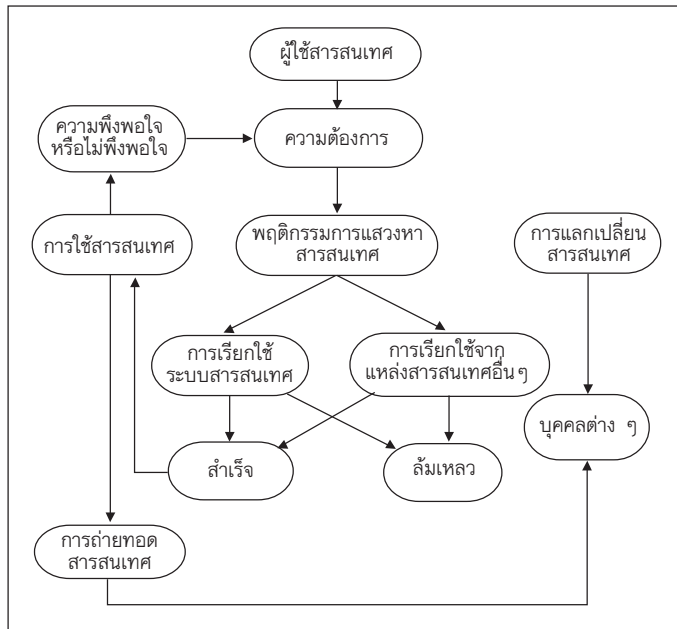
ผู้ใช้สารสนเทศ

ความพึงพอใจ
หรือไม่พึงพอใจ

ความต้องการ

การใช้สารสนเทศ

พฤติกรรมการแสวงหา
สารสนเทศ

การแลกเปลี่ยน
สารสนเทศ

การเรียกใช้
ระบบสารสนเทศ

การเรียกใช้จาก
แหล่งสารสนเทศอื่น ๆ

บุคคลต่าง ๆ

สำเร็จ

ล้มเหลว

การถ่ายทอด
สารสนเทศ